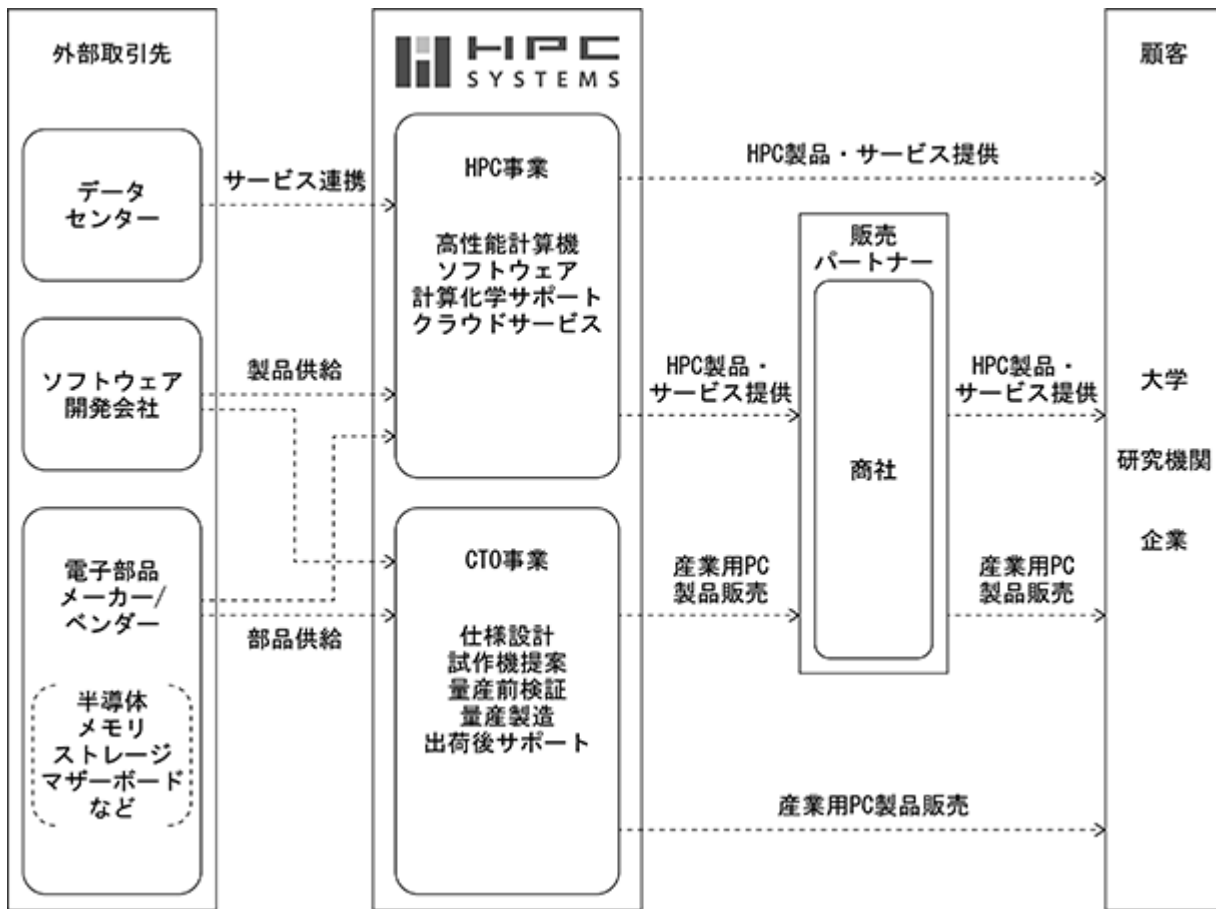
外部取引先

データ
センター

ソフトウェア
開発会社

電子部品
メーカー/
ベンダー

半導体
メモリ
ストレージ
マザーボード
など

サービス連携

製品供給

部品供給

HPC
SYSTEMS

HPC事業

高性能計算機
ソフトウェア
計算化学サポート
クラウドサービス

CTO事業

仕様設計
試作機提案
量産前検証
量産製造
出荷後サポート

HPC製品・サービス提供

HPC製品・
サービス提供

産業用PC
製品販売

販売
パートナー

商社

HPC製品・
サービス提供

産業用PC
製品販売

産業用PC製品販売

顧客

大学

研究機関

企業